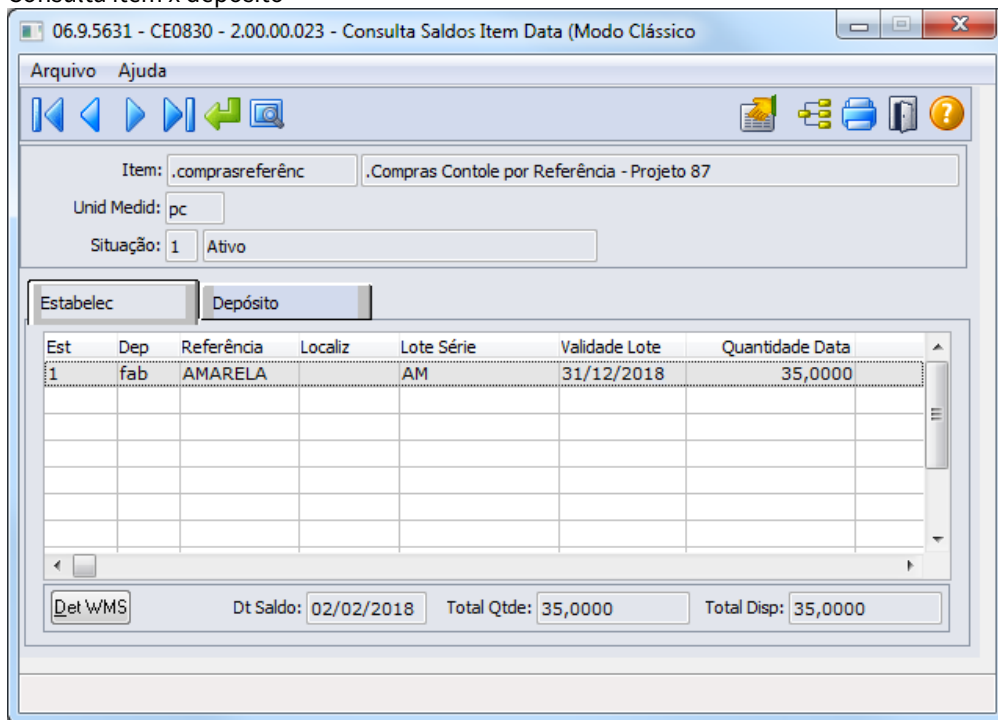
Consulta item x depósito

06.9.5631 - CE0830 - 2.00.00.023 - Consulta Saldos Item Data (Modo Clássico

Arquivo Ajuda

Item: .comprasreferênc .Compras Contole por Referência - Projeto 87

Unid Medid: pc

Situação: 1 Ativo

Estabelec Depósito

| Est | Dep | Referência | Localiz | Lote Série | Validade Lote | Quantidade Data |
|---|---|---|---|---|---|---|
| 1 | fab | AMARELA | | AM | 31/12/2018 | 35,0000 |

Det WMS Dt Saldo: 02/02/2018 Total Qtde: 35,0000 Total Disp: 35,0000